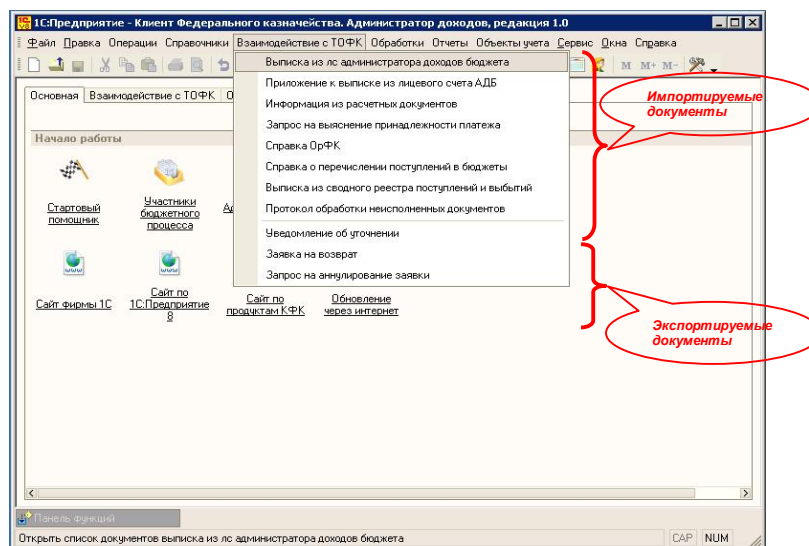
1С:Предприятие - Клиент Федерального казначейства. Администратор доходов, редакция 1.0

Файл Правка Операции Справочники Взаимодействие с ТОФК Обработки Отчеты Объекты учета Сервис Окна Справка

M M+ M-

Основная Взаимодействие с ТОФК О

Начало работы

Стартовый помощник

Участники бюджетного процесса

Ад

Сайт фирмы 1С

Сайт по 1С:Предприятие 8

Сайт по продуктам КФК

Обновление через интернет

Выписка из лс администратора доходов бюджета
Приложение к выписке из лицевого счета АДБ
Информация из расчетных документов
Запрос на выяснение принадлежности платежа
Справка ОрФК
Справка о перечислении поступлений в бюджеты
Выписка из сводного реестра поступлений и выбытий
Протокол обработки неисполненных документов
Уведомление об уточнении
Заявка на возврат
Запрос на аннулирование заявки

Импортируемые документы

Экспортируемые документы

Панель функций

Открыть список документов выписка из лс администратора доходов бюджета

CAP NUM